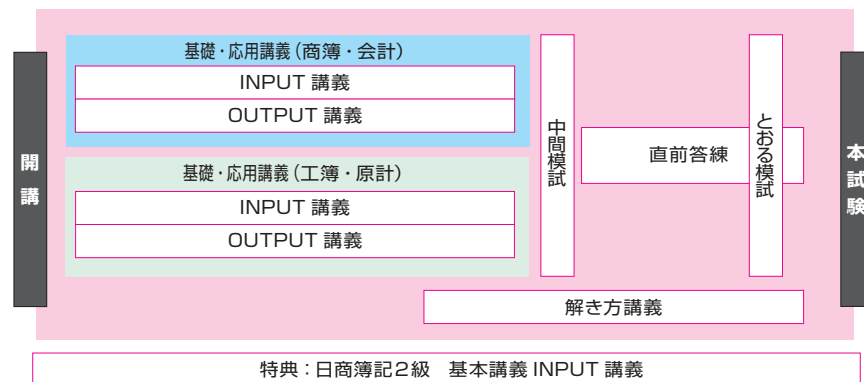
開講

基礎・応用講義（商簿・会計）

INPUT 講義

OUTPUT 講義

基礎・応用講義（工簿・原計）

INPUT 講義

OUTPUT 講義

中間模試

直前答練

とおる模試

解き方講義

本試験

特典：日商簿記2級　基本講義 INPUT 講義